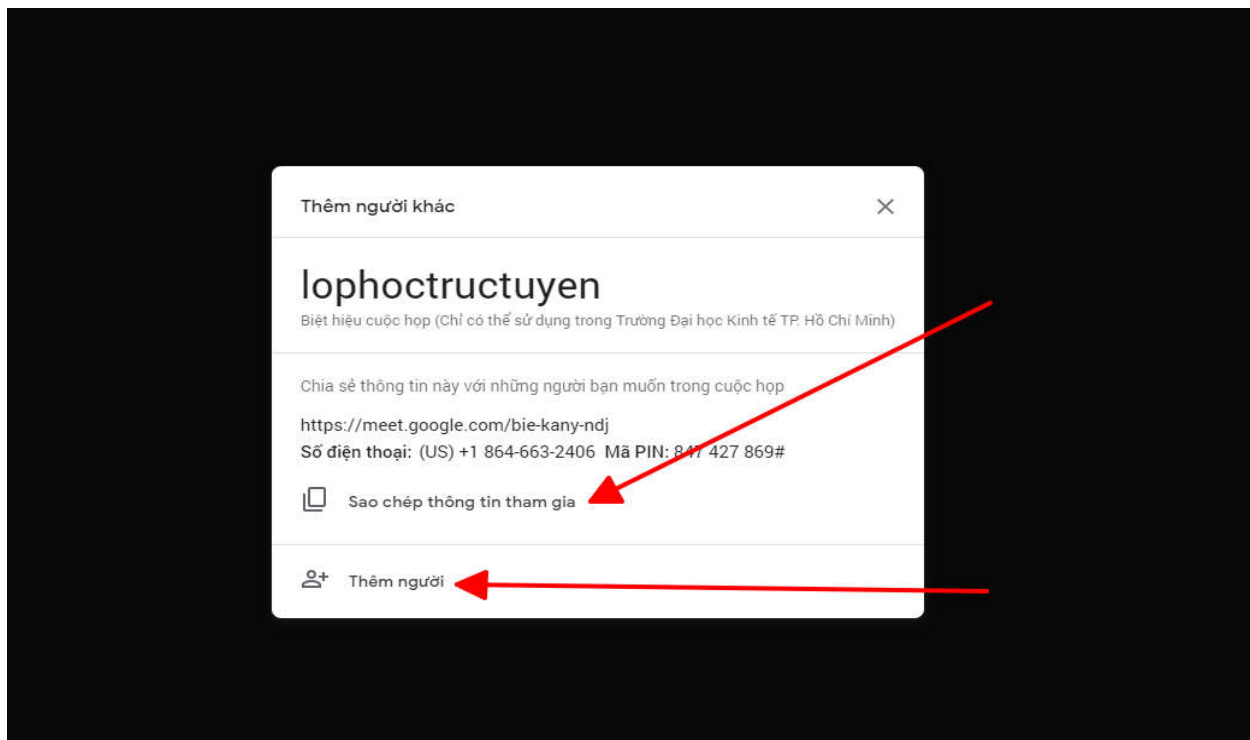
Thêm người khác

×

lophoctructuyen

Biệt hiệu cuộc họp (Chỉ có thể sử dụng trong Trường Đại học Kinh tế TP. Hồ Chí Minh)

Chia sẻ thông tin này với những người bạn muốn trong cuộc họp

https://meet.google.com/bie-kany-ndj

**Số điện thoại:** (US) +1 864-663-2406 **Mã PIN:** 847 427 869#

Sao chép thông tin tham gia

Thêm người